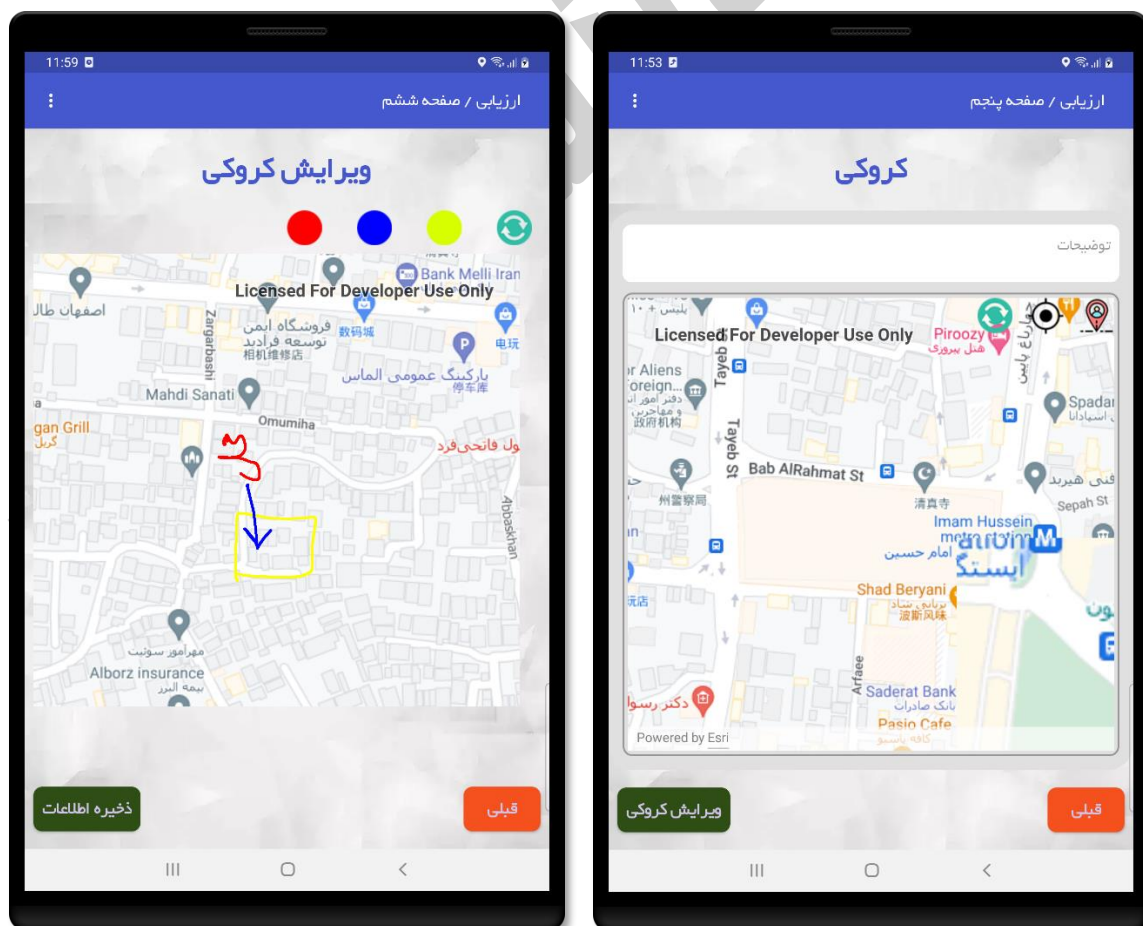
11:59

ارزیابی / صفحه ششم

ویرایش کروکی

Bank Melli Iran
Licensed For Developer Use Only
اصفهان طال
Zargarbashi
فروشگاه ایمن توسعه فرداید
相机维修店
数码城
电玩
پارکینگ عمومی الماس
停车库
Mahdi Sanati
Omumiha
gan Grill
گریل
ول فاتحی‌فرد
Abbaskhan
مهرآمور سوئیت
Alborz insurance
بیمه البرز

ذخیره اطلاعات
قبلی

11:53

ارزیابی / صفحه پنجم

کروکی

توضیحات

Licensed For Developer Use Only
Piroozy
هتل پیروزی
چهارباغ پایین
r Aliens
Foreign...
دفتر امور اتباع و مهاجرین
政府机构
Tayeb
Tayeb St
Spadan
اسپادانا
Bab AlRahmat St
州警察局
清真寺
فنی هیربد
Sepah St
Imam Hussein metro station
امام حسین
ایستگ
Shad Beryani
بریانی شاد
波斯风味
Arfaee
Saderat Bank
بانک صادرات
Pasio Cafe
کافه پاسیو
دکتر رسوا
Powered by Esri

ویرایش کروکی
قبلی